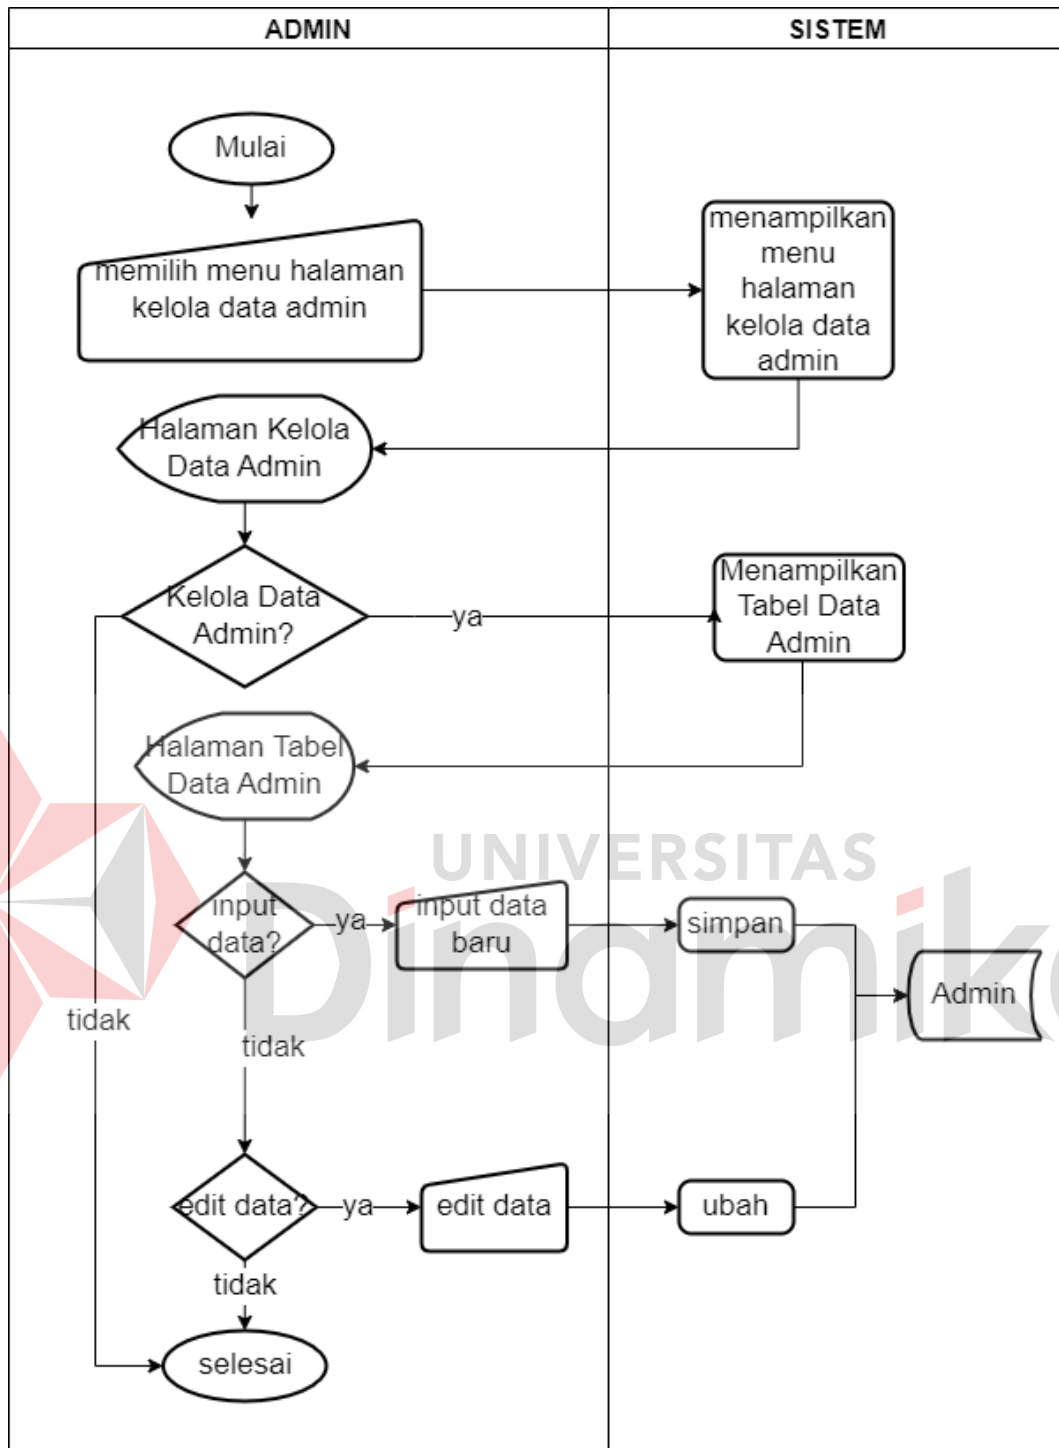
| ADMIN | SISTEM |
|---|---|

Mulai

memilih menu halaman kelola data admin

menampilkan menu halaman kelola data admin

Halaman Kelola Data Admin

Kelola Data Admin?

ya

Menampilkan Tabel Data Admin

tidak

Halaman Tabel Data Admin

input data?

ya

input data baru

simpan

Admin

tidak

edit data?

ya

edit data

ubah

tidak

selesai

UNIVERSITAS Dinamika